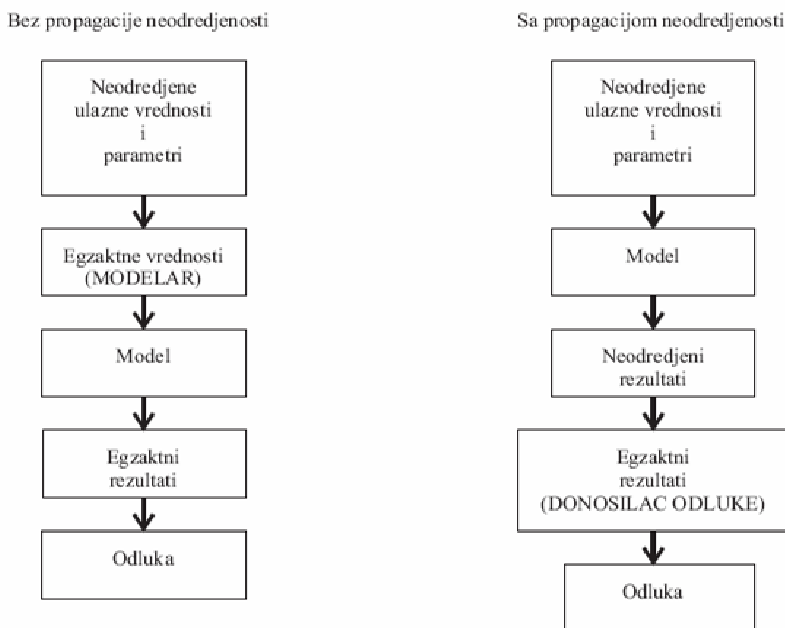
Bez propagacije neodredjenosti

Neodredjene ulazne vrednosti i parametri

Egzaktne vrednosti (MODELAR)

Model

Egzaktni rezultati

Odluka

Sa propagacijom neodredjenosti

Neodredjene ulazne vrednosti i parametri

Model

Neodredjeni rezultati

Egzaktni rezultati (DONOSILAC ODLUKE)

Odluka